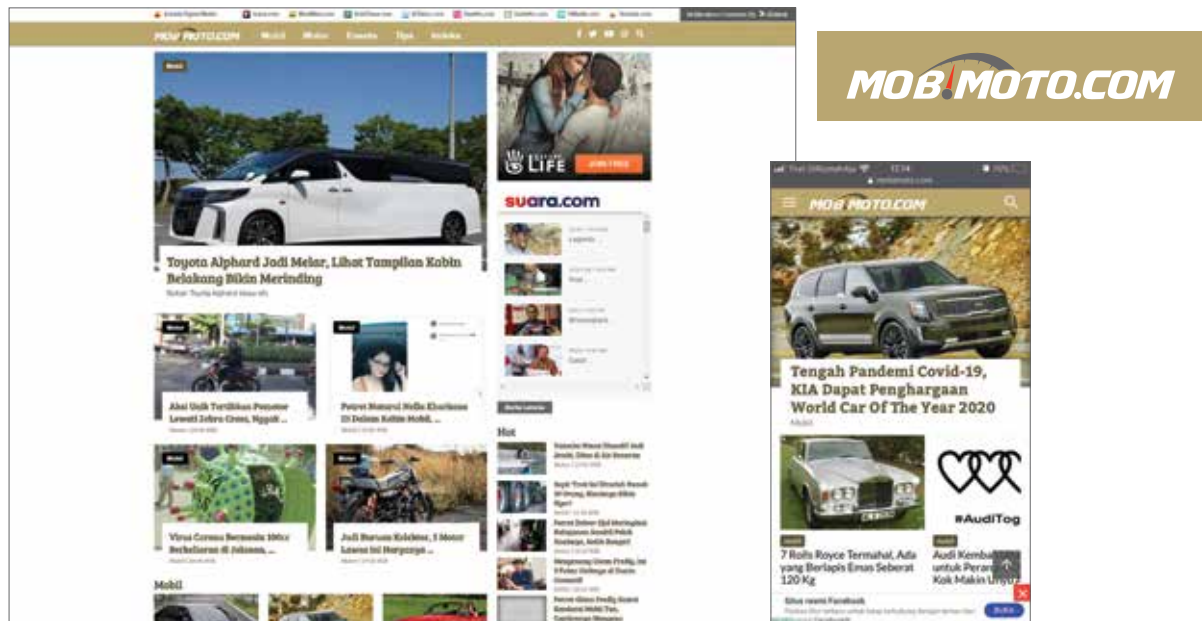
MOB!MOTO.COM

MOB!MOTO.COM Mobil Motor Events Tips Indeks

Mobil

Toyota Alphard Jadi Melar, Lihat Tampilan Kabin Belakang Bikin Merinding

Akal Unik Tertibkan Pemotor Lewati Zebra Cross, Nggak ...

Potret Menawan Nella Kharisma Di Dalam Kabin Mobil, ...

Virus Corona Bermotor 100cc Berkeliaran di Jakarta, ...

Jadi Buruan Kolektor, 5 Motor Lawas Ini Harganya ...

Mobil

LIFE JOIN FREE

suara.com

Hot

MOB!MOTO.COM

Tengah Pandemi Covid-19, KIA Dapat Penghargaan World Car Of The Year 2020

Mobil

7 Rolls Royce Termahal, Ada yang Berlapis Emas Seberat 120 Kg

#AudiTog

Audi Kemba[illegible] untuk Peran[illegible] Kok Makin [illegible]